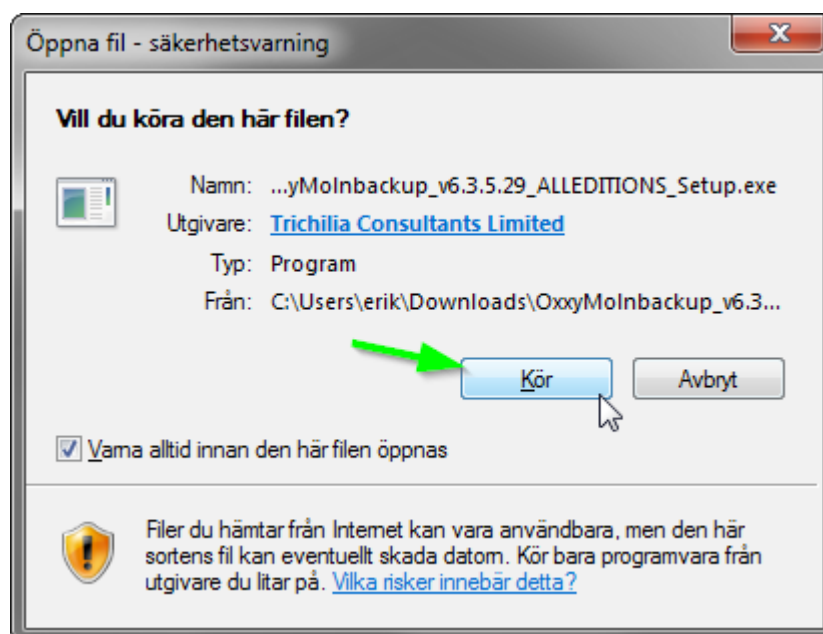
Öppna fil - säkerhetsvarning

Vill du köra den här filen?

Namn: ...yMoInbackup_v6.3.5.29_ALLEDITIONS_Setup.exe

Utgivare: Trichilia Consultants Limited

Typ: Program

Från: C:\Users\erik\Downloads\OxxyMoInbackup_v6.3...

Kör

Avbryt

Varna alltid innan den här filen öppnas

Filer du hämtar från Internet kan vara användbara, men den här sortens fil kan eventuellt skada datorn. Kör bara programvara från utgivare du litar på. Vilka risker innebär detta?